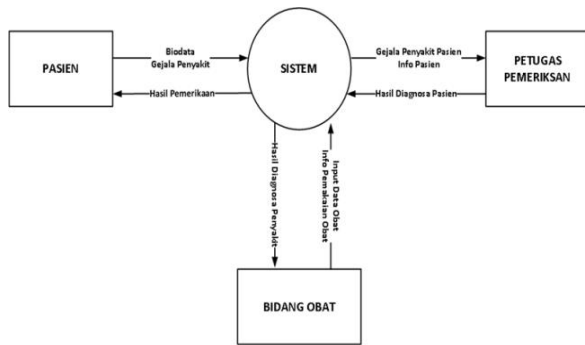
PASIEN

Biodata
Gejala Penyakit

Hasil Pemerikaan

SISTEM

Gejala Penyakit Pasien
Info Pasien

Hasil Diagnosa Pasien

PETUGAS PEMERIKSAN

Hasil Diagnosa Penyakit

Input Data Obat
Info Pemakaian Obat

BIDANG OBAT